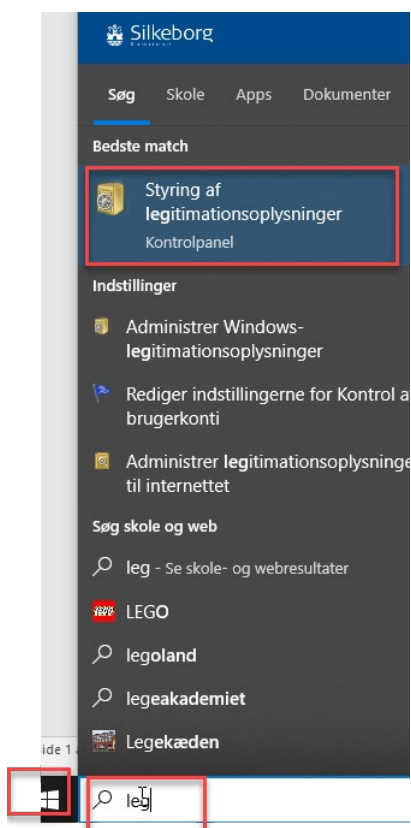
Silkeborg

Søg Skole Apps Dokumenter

Bedste match

Styring af legitimationsoplysninger
Kontrolpanel

Indstillinger

Administrer Windows-legitimationsoplysninger

Rediger indstillingerne for Kontrol a brugerkonti

Administrer legitimationsoplysninge til internettet

Søg skole og web

leg - Se skole- og webresultater

LEGO

LEGO

legoland

legeakademiet

Legekæden

ide 1

leg